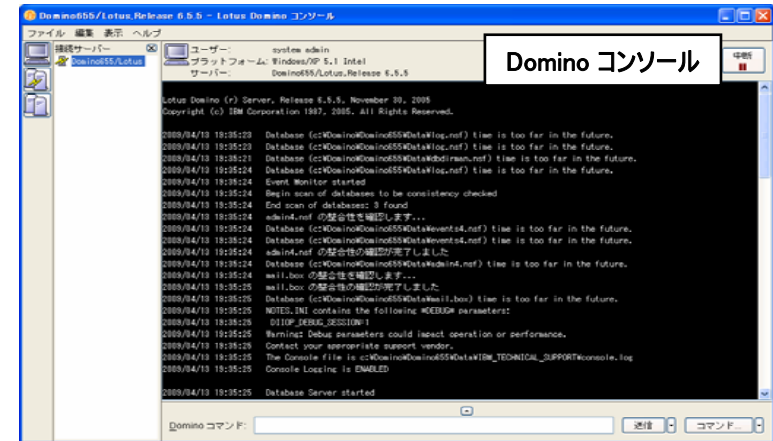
Domino655/Lotus.Release 6.5.5 - Lotus Domino コンソール

ファイル 編集 表示 ヘルプ

接続サーバー
Domino655/Lotus

ユーザー: system admin
プラットフォーム: Windows/XP 5.1 Intel
サーバー: Domino655/Lotus.Release 6.5.5

Domino コンソール

中断

Lotus Domino (r) Server, Release 6.5.5, November 30, 2005
Copyright (c) IBM Corporation 1987, 2005. All Rights Reserved.

2009/04/13 19:35:23 Database (c:¥Domino¥Domino655¥Data¥log.nsf) time is too far in the future.
2009/04/13 19:35:23 Database (c:¥Domino¥Domino655¥Data¥log.nsf) time is too far in the future.
2009/04/13 19:35:21 Database (c:¥Domino¥Domino655¥Data¥dbdirman.nsf) time is too far in the future.
2009/04/13 19:35:24 Database (c:¥Domino¥Domino655¥Data¥log.nsf) time is too far in the future.
2009/04/13 19:35:24 Event Monitor started
2009/04/13 19:35:24 Begin scan of databases to be consistency checked
2009/04/13 19:35:24 End scan of databases: 3 found
2009/04/13 19:35:24 admin4.nsf の整合性を確認します...
2009/04/13 19:35:24 Database (c:¥Domino¥Domino655¥Data¥events4.nsf) time is too far in the future.
2009/04/13 19:35:24 Database (c:¥Domino¥Domino655¥Data¥events4.nsf) time is too far in the future.
2009/04/13 19:35:24 admin4.nsf の整合性の確認が完了しました
2009/04/13 19:35:24 Database (c:¥Domino¥Domino655¥Data¥admin4.nsf) time is too far in the future.
2009/04/13 19:35:24 mail.box の整合性を確認します...
2009/04/13 19:35:25 mail.box の整合性の確認が完了しました
2009/04/13 19:35:25 Database (c:¥Domino¥Domino655¥Data¥mail.box) time is too far in the future.
2009/04/13 19:35:25 NOTES.INI contains the following *DEBUG* parameters:
2009/04/13 19:35:25 DIIOP_DEBUG_SESSION=1
2009/04/13 19:35:25 Warning: Debug parameters could impact operation or performance.
2009/04/13 19:35:25 Contact your appropriate support vendor.
2009/04/13 19:35:25 The Console file is c:¥Domino¥Domino655¥Data¥IBM_TECHNICAL_SUPPORT¥console.log
2009/04/13 19:35:25 Console Logging is ENABLED

2009/04/13 19:35:25 Database Server started

Domino コマンド:
送信
コマンド...